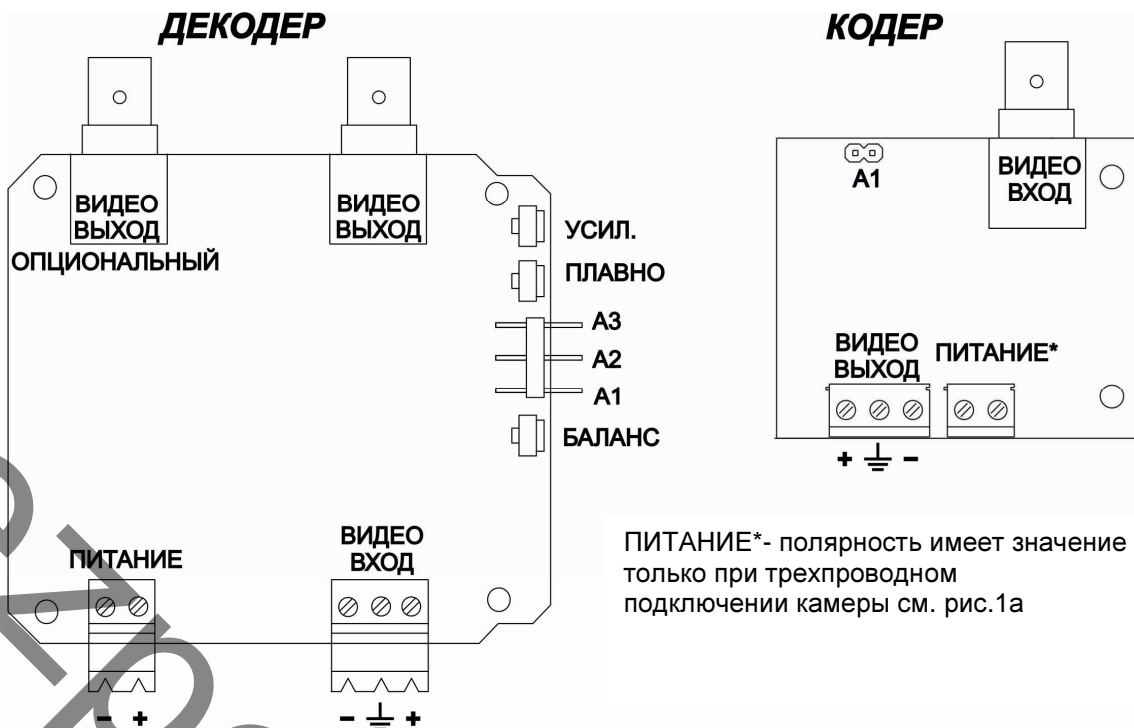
ДЕКОДЕР

ВИДЕО ВЫХОД ОПЦИОНАЛЬНЫЙ

ВИДЕО ВЫХОД

УСИЛ.

ПЛАВНО

A3

A2

A1

БАЛАНС

ПИТАНИЕ

− +

ВИДЕО ВХОД

− ⏚ +

КОДЕР

A1

ВИДЕО ВХОД

ВИДЕО ВЫХОД

ПИТАНИЕ*

+ ⏚ −

ПИТАНИЕ*- полярность имеет значение только при трехпроводном подключении камеры см. рис.1а